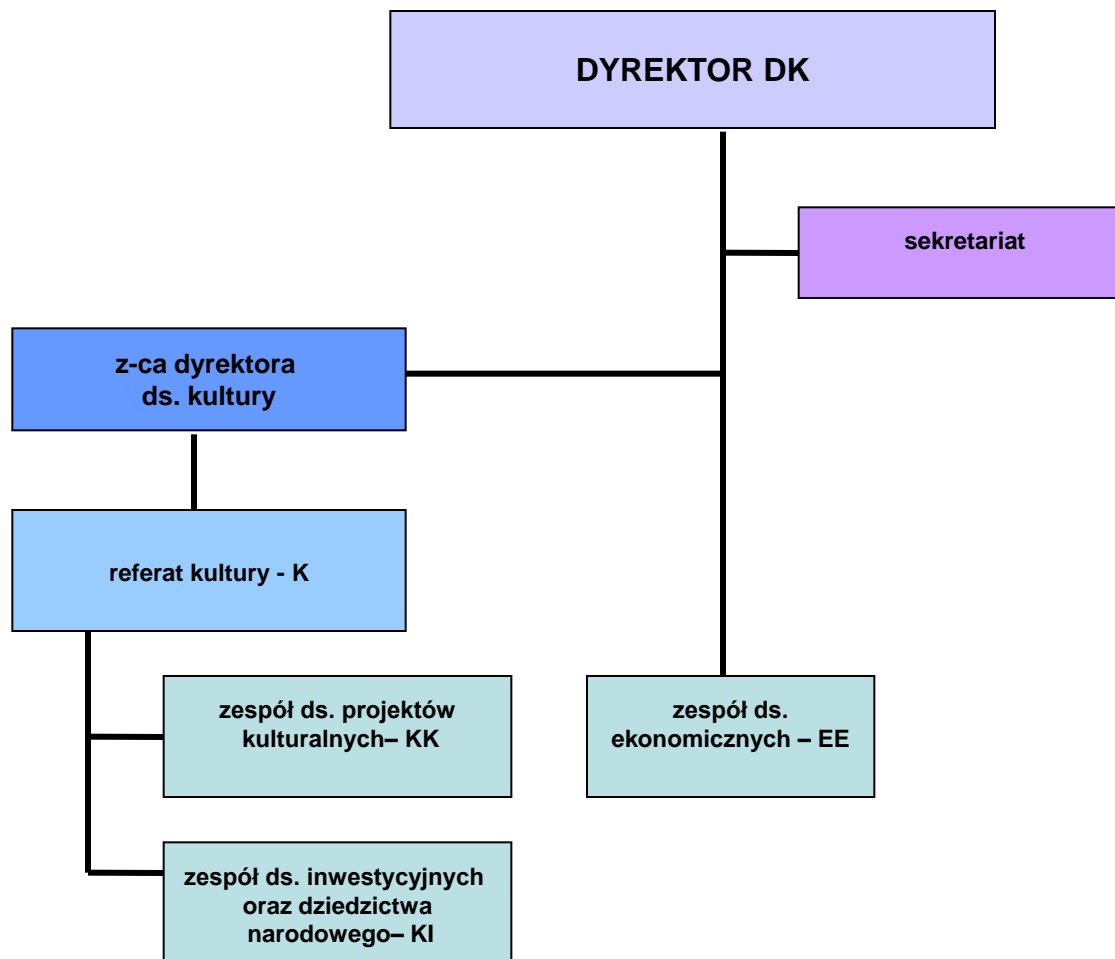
DYREKTOR DK

sekretariat

z-ca dyrektora ds. kultury

referat kultury - K

zespół ds. projektów kulturalnych– KK

zespół ds. ekonomicznych – EE

zespół ds. inwestycyjnych oraz dziedzictwa narodowego– KI